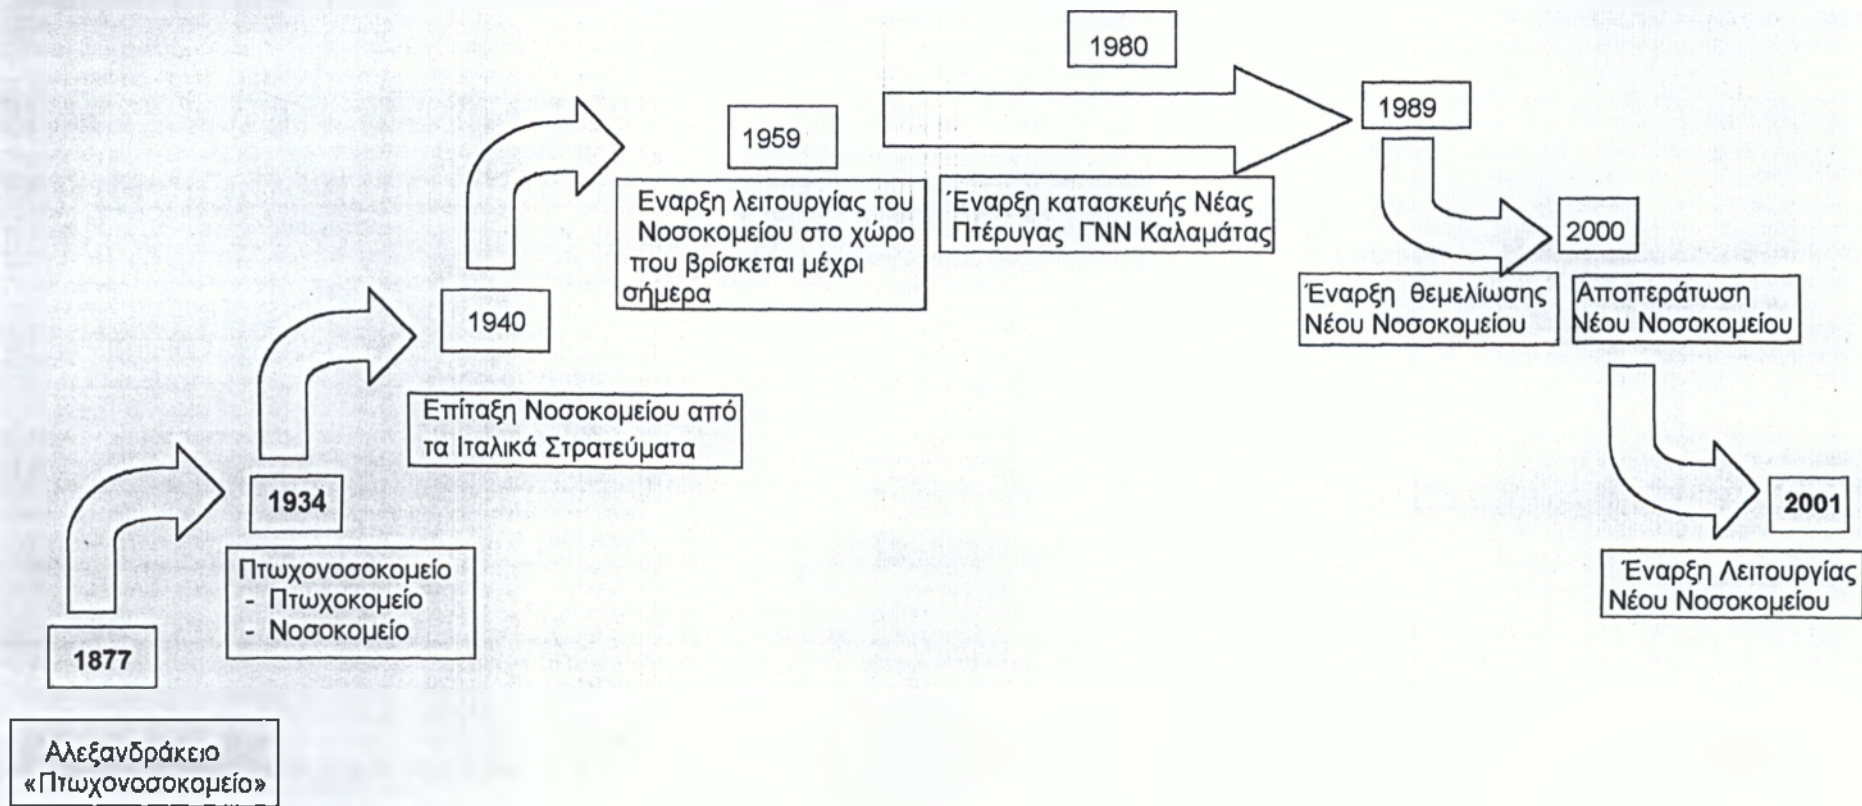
1877

Αλεξανδράκειο «Πτωχονοσοκομείο»

1934

Πτωχονοσοκομείο
- Πτωχοκομείο
- Νοσοκομείο

1940

Επίταξη Νοσοκομείου από τα Ιταλικά Στρατεύματα

1959

Εναρξη λειτουργίας του Νοσοκομείου στο χώρο που βρίσκεται μέχρι σήμερα

1980

Έναρξη κατασκευής Νέας Πτέρυγας ΓΝΝ Καλαμάτας

1989

Έναρξη θεμελίωσης Νέου Νοσοκομείου

2000

Αποπεράτωση Νέου Νοσοκομείου

2001

Έναρξη Λειτουργίας Νέου Νοσοκομείου